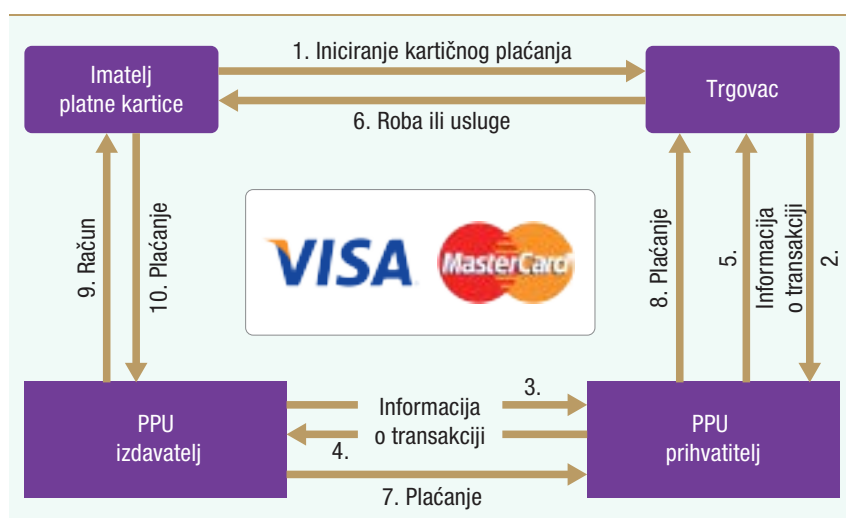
Imatelj platne kartice

1. Iniciranje kartičnog plaćanja

6. Roba ili usluge

Trgovac

9. Račun

10. Plaćanje

VISA

MasterCard

8. Plaćanje

5.

Informacija o transakciji

2.

PPU izdavatelj

3.

Informacija o transakciji

4.

7. Plaćanje

PPU prihvatitelj